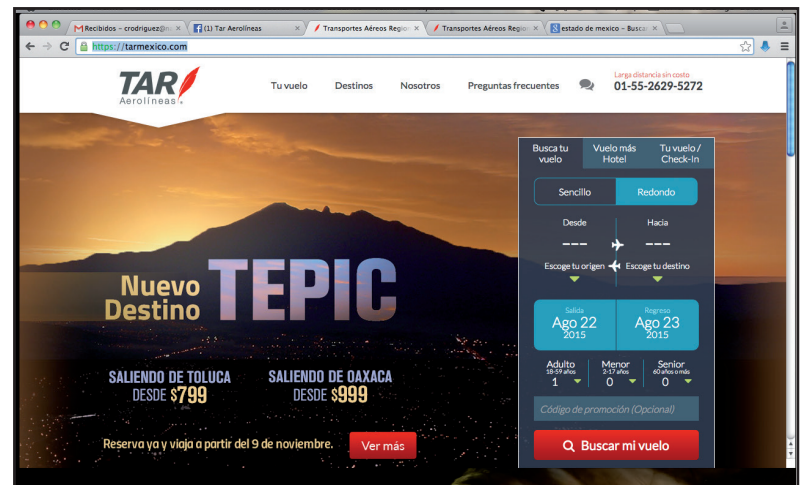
Recibidos - crodriguez@n ×
(1) Tar Aerolíneas ×
Transportes Aéreos Regio ×
Transportes Aéreos Regio ×
estado de mexico - Busca ×

https://tarmexico.com

TAR Aerolíneas

Tu vuelo
Destinos
Nosotros
Preguntas frecuentes
Larga distancia sin costo
01-55-2629-5272

Nuevo Destino TEPIC

SALIENDO DE TOLUCA
DESDE $799

SALIENDO DE OAXACA
DESDE $999

Reserva ya y viaja a partir del 9 de noviembre.
Ver más

Busca tu vuelo
Vuelo más Hotel
Tu vuelo / Check-In

Sencillo
Redondo

Desde
---
Escoge tu origen

Hacia
---
Escoge tu destino

Salida
Ago 22
2015

Regreso
Ago 23
2015

Adulto
18-59 años
1

Menor
2-17 años
0

Senior
60 años o más
0

Código de promoción (Opcional)

Buscar mi vuelo